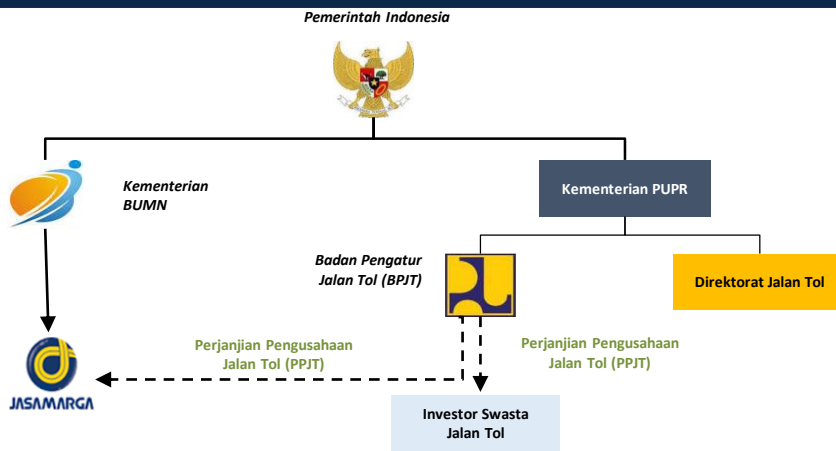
Pemerintah Indonesia

Kementerian BUMN

Kementerian PUPR

Badan Pengatur Jalan Tol (BPJT)

Direktorat Jalan Tol

Perjanjian Pengusahaan Jalan Tol (PPJT)

Perjanjian Pengusahaan Jalan Tol (PPJT)

JASAMARGA

Investor Swasta Jalan Tol